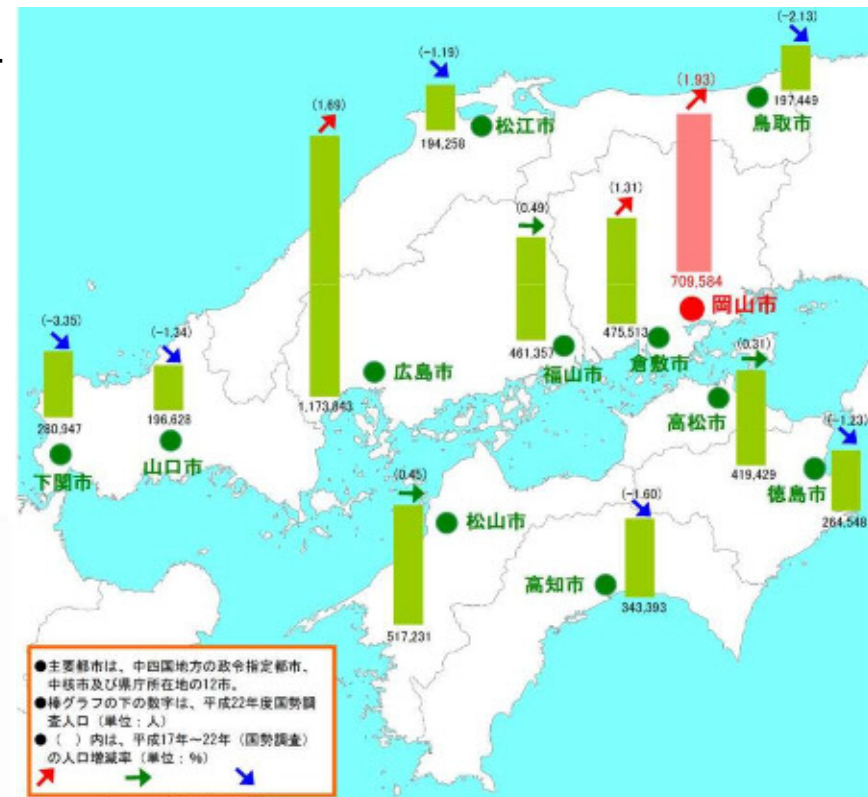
(-2.13)
197,449
鳥取市

(-1.19)
194,258
松江市

(1.93)
709,584
岡山市

(1.69)
1,173,843
広島市

(0.49)
461,357
福山市

(1.31)
475,513
倉敷市

(-3.35)
280,947
下関市

(-1.34)
196,628
山口市

(0.31)
419,429
高松市

(-1.23)
264,548
徳島市

(0.45)
517,231
松山市

(-1.60)
343,393
高知市

●主要都市は、中四国地方の政令指定都市、中核市及び県庁所在地の12市。
●棒グラフの下の数字は、平成22年度国勢調査人口（単位：人）
●（ ）内は、平成17年～22年（国勢調査）の人口増減率（単位：%）